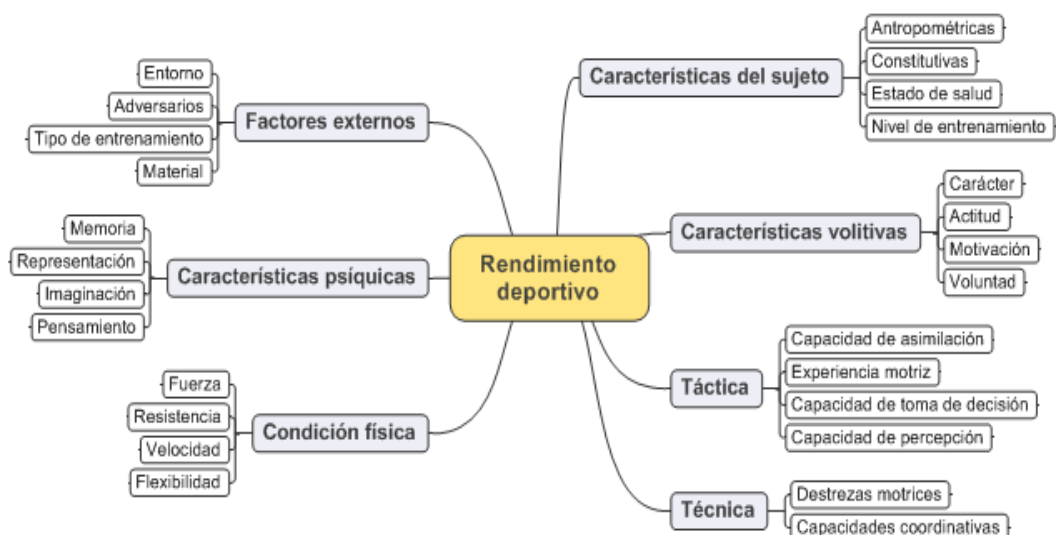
Rendimiento deportivo

Factores externos
Entorno
Adversarios
Tipo de entrenamiento
Material

Características psíquicas
Memoria
Representación
Imaginación
Pensamiento

Condición física
Fuerza
Resistencia
Velocidad
Flexibilidad

Características del sujeto
Antropométricas
Constitutivas
Estado de salud
Nivel de entrenamiento

Características volitivas
Carácter
Actitud
Motivación
Voluntad

Táctica
Capacidad de asimilación
Experiencia motriz
Capacidad de toma de decisión
Capacidad de percepción

Técnica
Destrezas motrices
Capacidades coordinativas